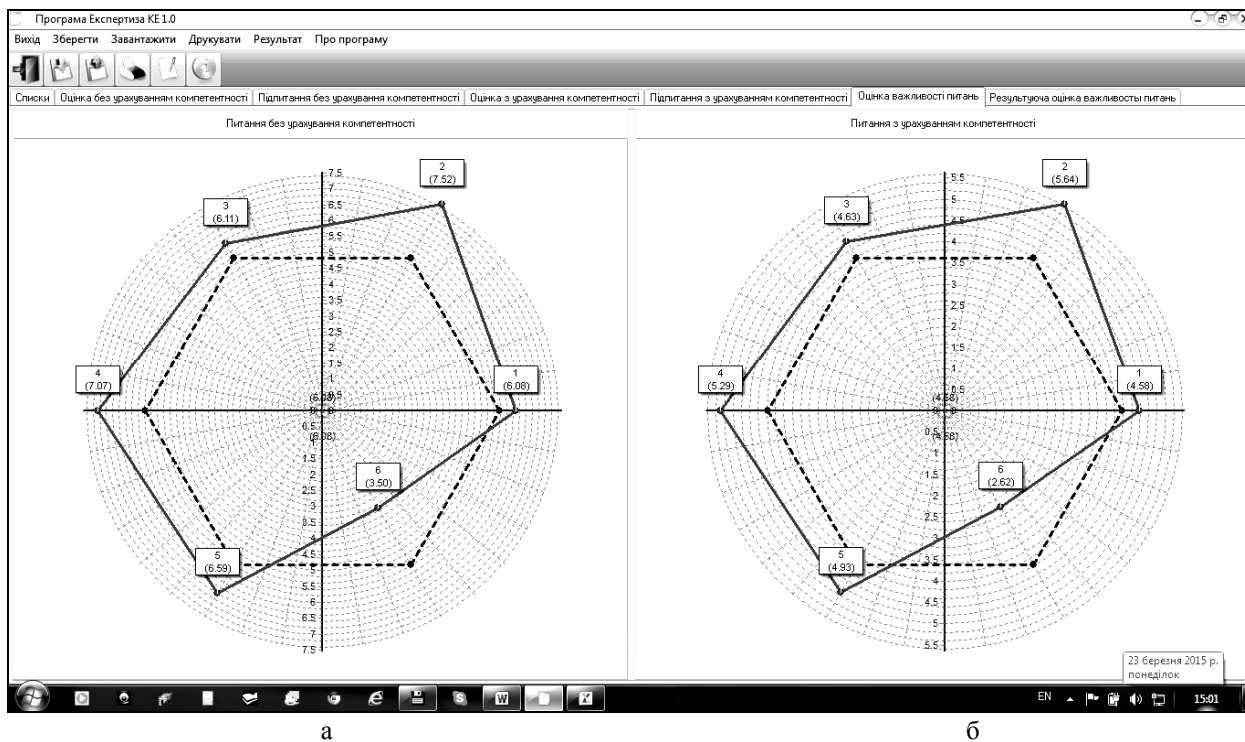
Програма Експертиза КЕ 1.0

Вихід Зберегти Завантажити Друкувати Результат Про програму

Списки | Оцінка без урахуванням компетентності | Підлітання без урахування компетентності | Оцінка з урахування компетентності | Підлітання з урахуванням компетентності | Оцінка важливості питань | Результуюча оцінка важливосты питань

Питання без урахування компетентності

7.5 7 6.5 6 5.5 5 4.5 4 3.5 3 2.5 2 1.5 1 0.5 0 0.5 1 1.5 2 2.5 3 3.5 4 4.5 5 5.5 6 6.5 7 7.5

2 (7.52)

3 (6.11)

4 (7.07)

1 (6.08)

(6.08)

(6.08)

6 (3.50)

5 (6.59)

Питання з урахуванням компетентності

5.5 5 4.5 4 3.5 3 2.5 2 1.5 1 0.5 0 0.5 1 1.5 2 2.5 3 3.5 4 4.5 5 5.5

2 (5.64)

3 (4.63)

4 (5.29)

1 (4.58)

(4.58)

(4.58)

6 (2.62)

5 (4.93)

23 березня 2015 р. понеділок

EN 15:01

а

б